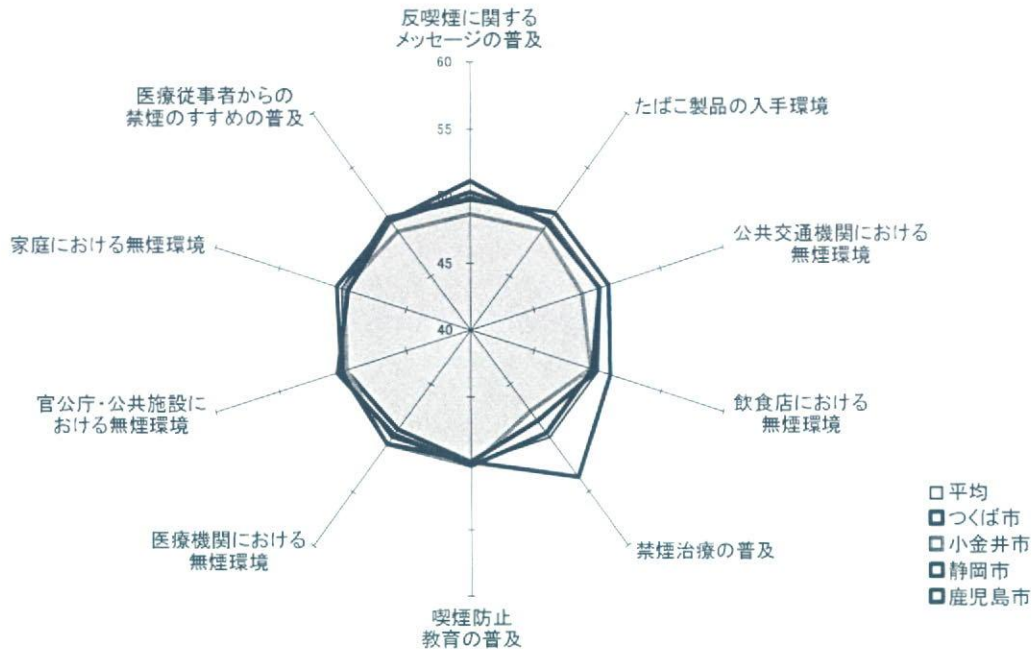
反喫煙に関する
メッセージの普及

60

55

45

40

たばこ製品の入手環境

公共交通機関における
無煙環境

飲食店における
無煙環境

禁煙治療の普及

喫煙防止
教育の普及

医療機関における
無煙環境

官公庁・公共施設に
おける無煙環境

家庭における無煙環境

医療従事者からの
禁煙のすすめの普及

□平均
□つくば市
□小金井市
□静岡市
□鹿児島市